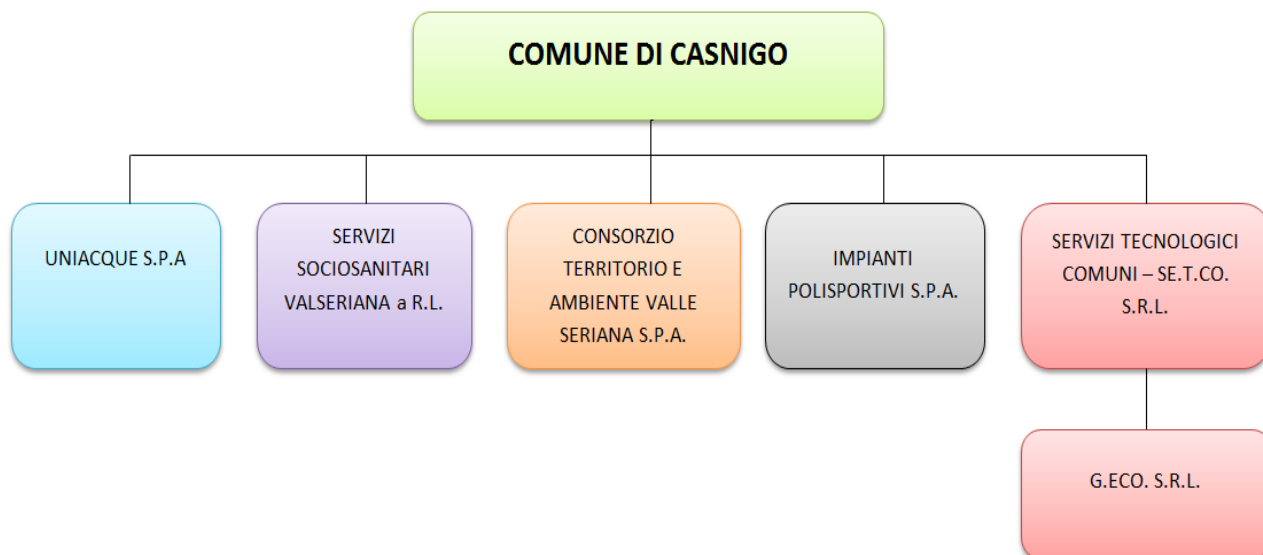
COMUNE DI CASNIGO

UNIACQUE S.P.A

SERVIZI SOCIOSANITARI VALSERIANA a R.L.

CONSORZIO TERRITORIO E AMBIENTE VALLE SERIANA S.P.A.

IMPIANTI POLISPORTIVI S.P.A.

SERVIZI TECNOLOGICI COMUNI – SE.T.CO. S.R.L.

G.ECO. S.R.L.